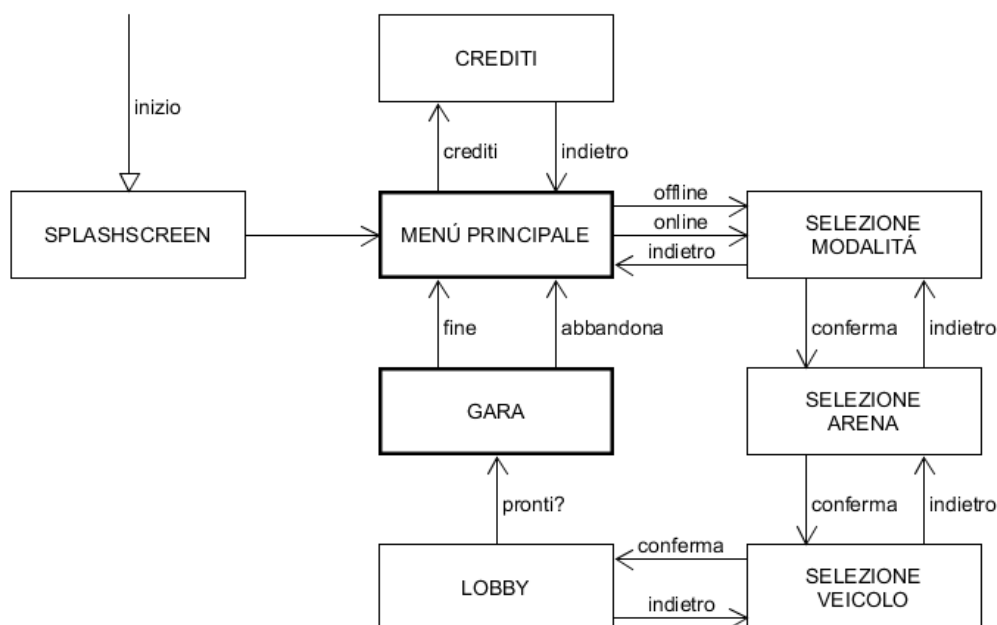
CREDITI

inizio

crediti

indietro

offline

online

indietro

SPLASHSCREEN

MENÚ PRINCIPALE

SELEZIONE MODALITÁ

fine

abbandona

conferma

indietro

GARA

SELEZIONE ARENA

pronti?

conferma

indietro

conferma

LOBBY

SELEZIONE VEICOLO

indietro